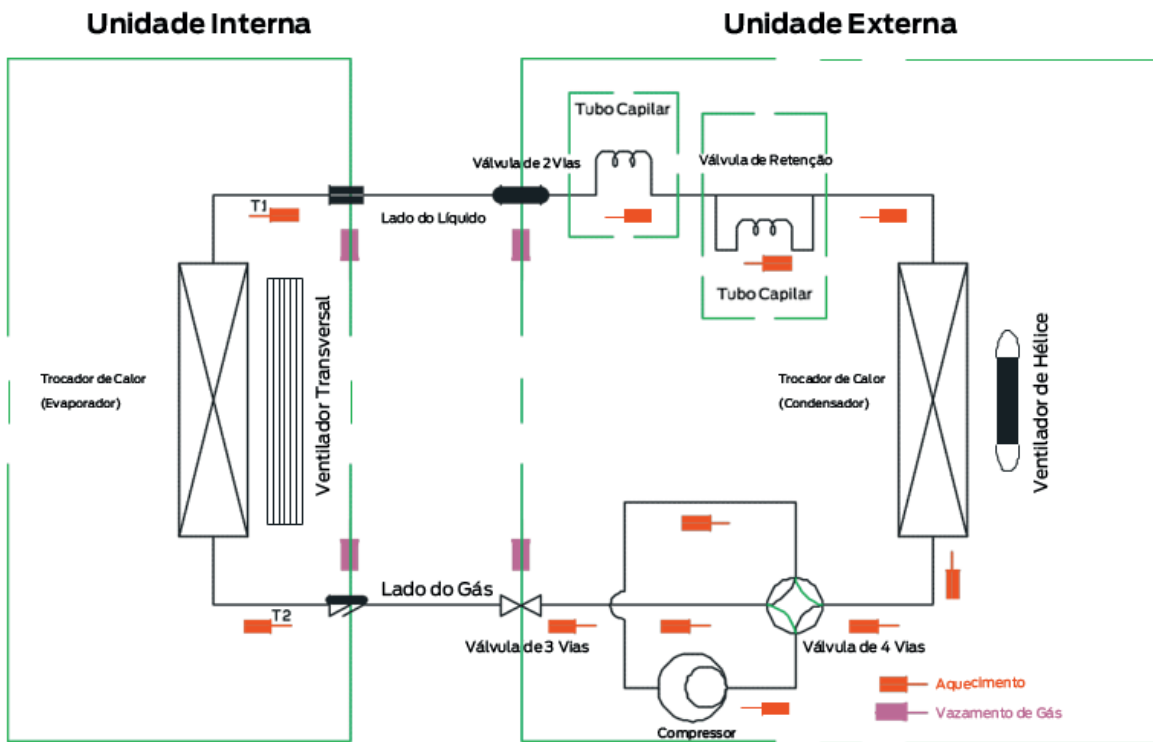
Unidade Interna

Unidade Externa

Tubo Capilar

Válvula de 2 Vias

Válvula de Retenção

T1

Lado do Líquido

Tubo Capilar

Trocador de Calor
(Evaporador)

Ventilador Transversal

Trocador de Calor
(Condensador)

Ventilador de Hélice

Lado do Gás

T2

Válvula de 3 Vias

Válvula de 4 Vias

Aquecimento

Vazamento de Gás

Compressor